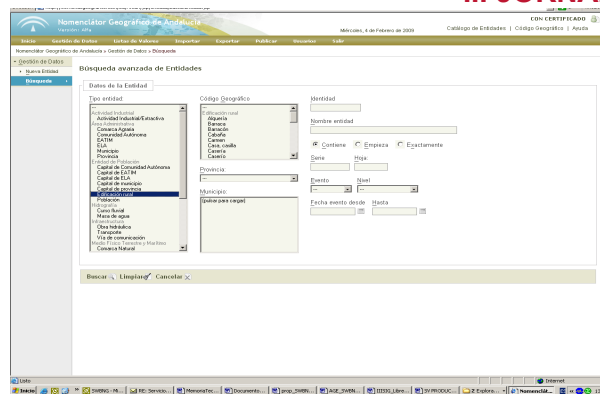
Nomenclátor Geográfico de Andalucía
Versión: Alfa

Miércoles, 4 de Febrero de 2009

CON CERTIFICADO
Catálogo de Entidades | Código Geográfico | Ayuda

Inicio Gestión de Datos Listas de Valores Importar Exportar Publicar Usuarios Salir

Nomenclátor Geográfico de Andalucía > Gestión de Datos > Búsqueda

Gestión de Datos
Nueva Entidad
Búsqueda

Búsqueda avanzada de Entidades

Datos de la Entidad

Tipo entidad:
Actividad Industrial
Actividad Industrial/Extractiva
Área Administrativa
Comarca Agraria
Comunidad Autónoma
EATIM
ELA
Municipio
Provincia
Entidad de Población
Capital de Comunidad Autónoma
Capital de EATIM
Capital de ELA
Capital de municipio
Capital de provincia
Población
Hidrografía
Curso fluvial
Masa de agua
Infraestructura
Obra hidráulica
Transporte
Vía de comunicación
Medio Físico Terrestre y Marítimo
Comarca Natural

Código Geográfico:
Edificación rural
Alquería
Barraca
Barracón
Cabaña
Carmen
Casa, casilla
Casería
Caserío

Provincia:

Municipio:
(pulsar para cargar)

Identidad

Nombre entidad

Contiene Empieza Exactamente

Serie Hoja

Evento Nivel

Fecha evento desde Hasta

Buscar Limpiar Cancelar

Listo
Internet
Inicio SWBNG - Mi... RE: Servicio... MemoriaTec... Documento... prop_SWBN... AGE_SWBN... IIDSG_Libre... SV PRODUC... 2 Explora... Nomenclát...